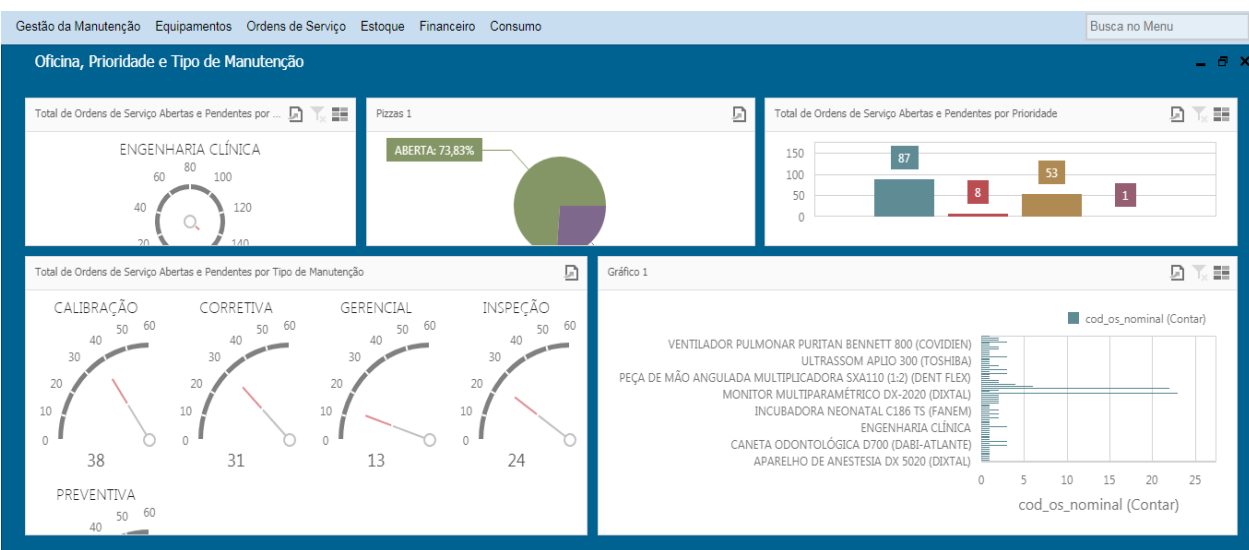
Gestão da Manutenção Equipamentos Ordens de Serviço Estoque Financeiro Consumo

Busca no Menu

Oficina, Prioridade e Tipo de Manutenção

Total de Ordens de Serviço Abertas e Pendentes por ...

ENGENHARIA CLÍNICA

80
60 100
40 120
20 140

Pizzas 1

ABERTA: 73,83%

Total de Ordens de Serviço Abertas e Pendentes por Prioridade

150
100
50
0

87
8
53
1

Total de Ordens de Serviço Abertas e Pendentes por Tipo de Manutenção

CALIBRAÇÃO
60
50
40
30
20
10
0
38

CORRETIVA
60
50
40
30
20
10
0
31

GERENCIAL
60
50
40
30
20
10
0
13

INSPEÇÃO
60
50
40
30
20
10
0
24

PREVENTIVA
60
50
40

Gráfico 1

cod_os_nominal (Contar)

VENTILADOR PULMONAR PURITAN BENNETT 800 (COVIDIEN)
ULTRASSOM APLIO 300 (TOSHIBA)
PEÇA DE MÃO ANGULADA MULTIPLICADORA SXA110 (1:2) (DENT FLEX)
MONITOR MULTIPARAMÉTRICO DX-2020 (DIXTAL)
INCUBADORA NEONATAL C186 TS (FANEM)
ENGENHARIA CLÍNICA
CANETA ODONTOLÓGICA D700 (DABI-ATLANTE)
APARELHO DE ANESTESIA DX 5020 (DIXTAL)

0 5 10 15 20 25

cod_os_nominal (Contar)